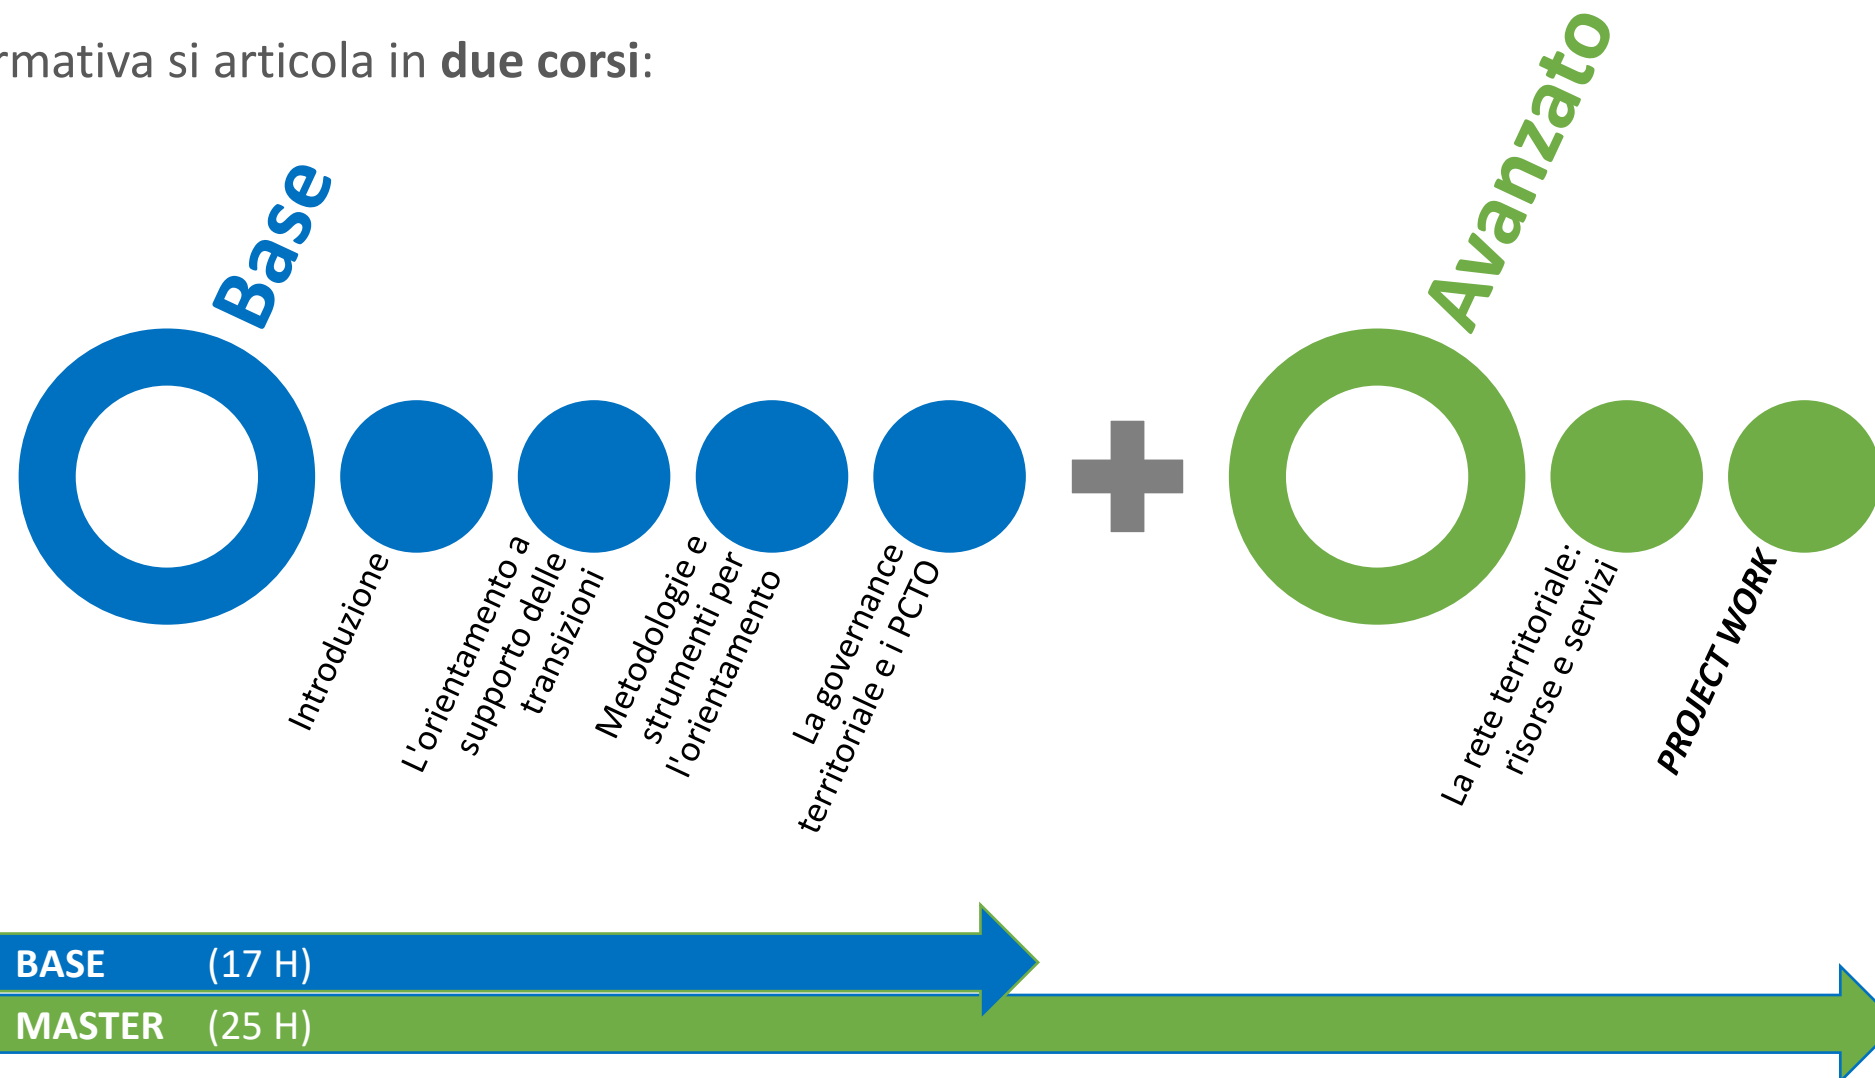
rmativa si articola in **due corsi**:

Base

Introduzione

L'orientamento a supporto delle transizioni

Metodologie e strumenti per l'orientamento

La governance territoriale e i PCTO

Avanzato

La rete territoriale: risorse e servizi

PROJECT WORK

BASE (17 H)

MASTER (25 H)